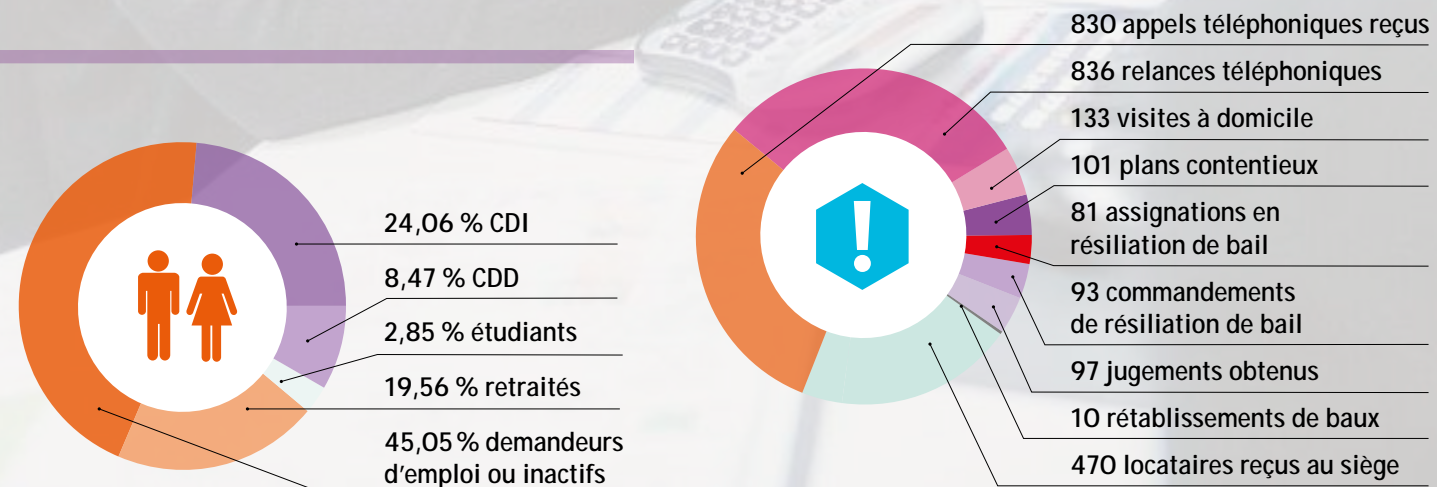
24,06 % CDI

8,47 % CDD

2,85 % étudiants

19,56 % retraités

45,05 % demandeurs d'emploi ou inactifs

830 appels téléphoniques reçus

836 relances téléphoniques

133 visites à domicile

101 plans contentieux

81 assignations en résiliation de bail

93 commandements de résiliation de bail

97 jugements obtenus

10 rétablissements de baux

470 locataires reçus au siège